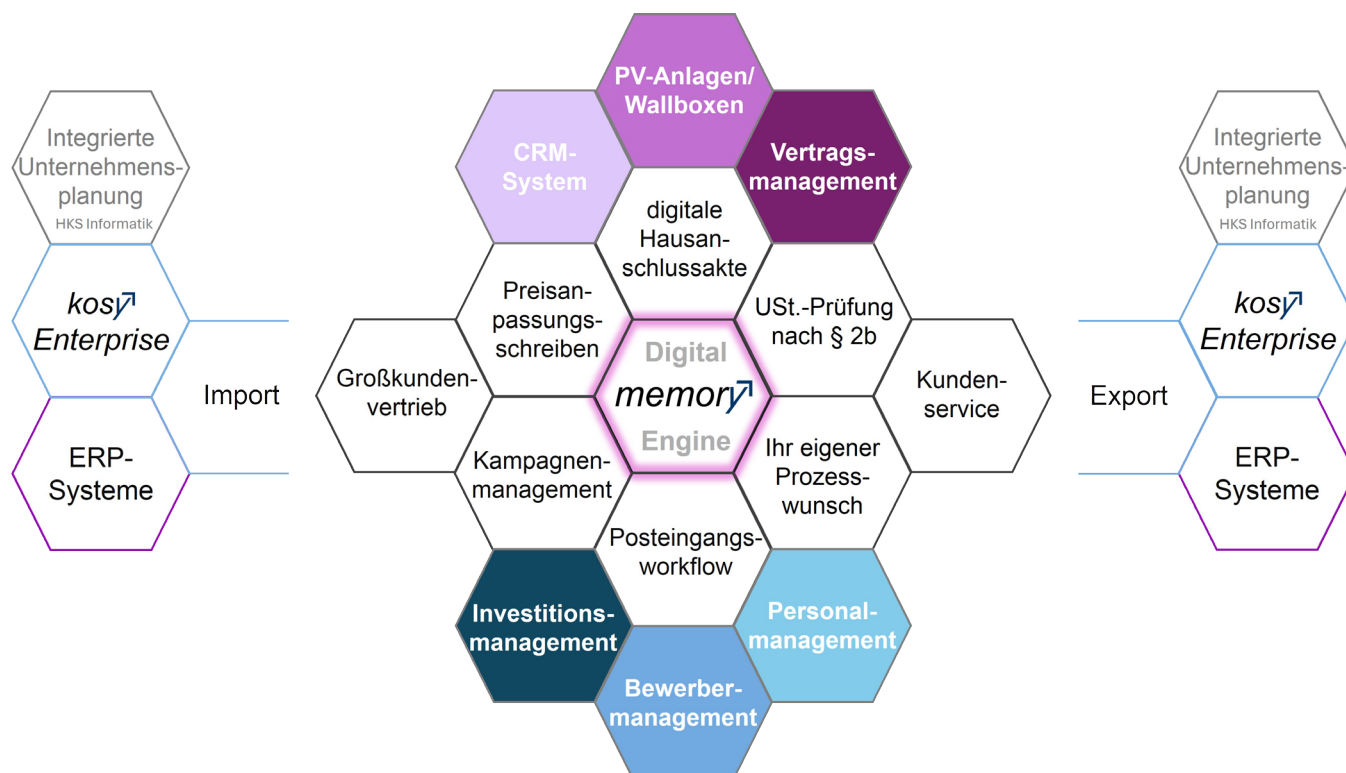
Integrierte Unternehmensplanung
HKS Informatik

kosy Enterprise

ERP-Systeme

Import

PV-Anlagen/ Wallboxen

CRM-System

Vertragsmanagement

digitale Hausanschlussakte

Preisanpassungsschreiben

USt.-Prüfung nach § 2b

Großkundenvertrieb

Digital memory Engine

Kundenservice

Kampagnenmanagement

Ihr eigener Prozesswunsch

Posteingangsworkflow

Investitionsmanagement

Personalmanagement

Bewerbermanagement

Export

Integrierte Unternehmensplanung
HKS Informatik

kosy Enterprise

ERP-Systeme